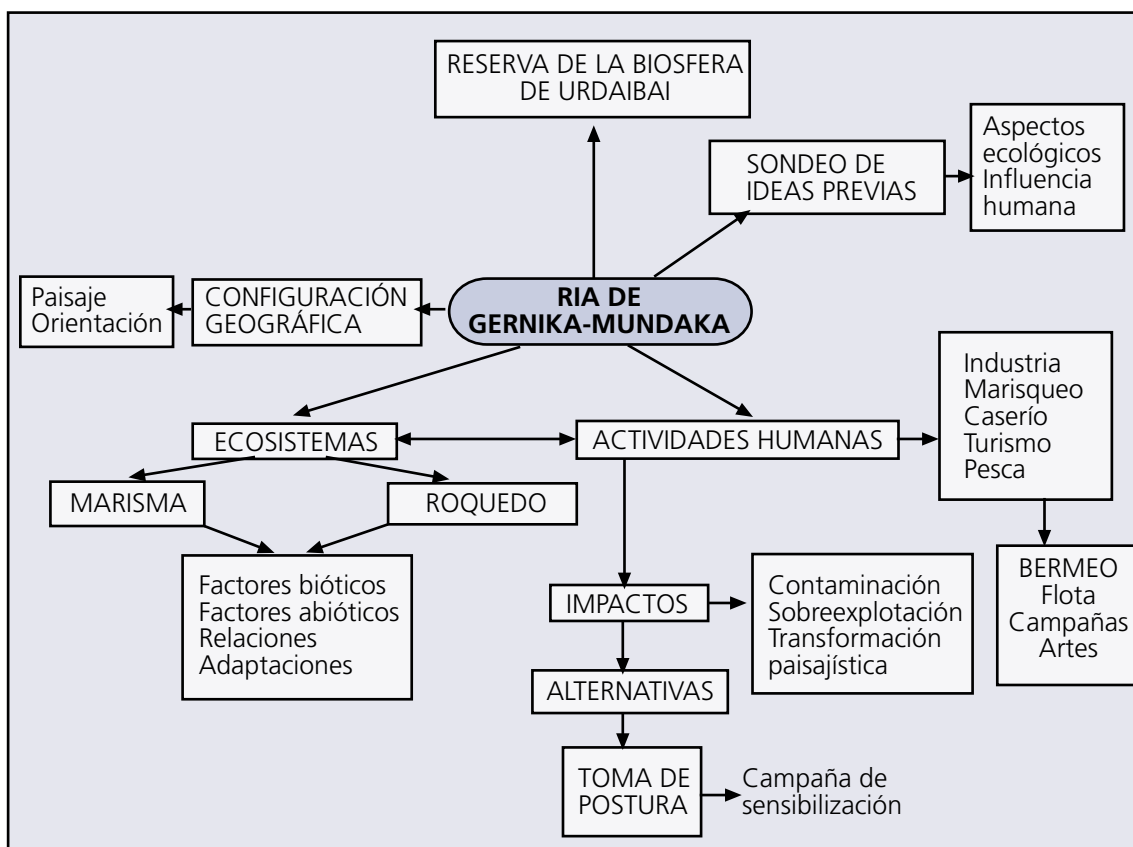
RESERVA DE LA BIOSFERA DE URDAIBAI

SONDEO DE IDEAS PREVIAS

Aspectos ecológicos
Influencia humana

Paisaje
Orientación

CONFIGURACIÓN GEOGRÁFICA

RIA DE GERNIKA-MUNDAKA

Industria
Marisqueo
Caserío
Turismo
Pesca

ECOSISTEMAS

ACTIVIDADES HUMANAS

MARISMA

ROQUEDO

BERMEO
Flota
Campañas
Artes

Factores bióticos
Factores abióticos
Relaciones
Adaptaciones

IMPACTOS

Contaminación
Sobreexplotación
Transformación paisajística

ALTERNATIVAS

TOMA DE POSTURA

Campaña de sensibilización